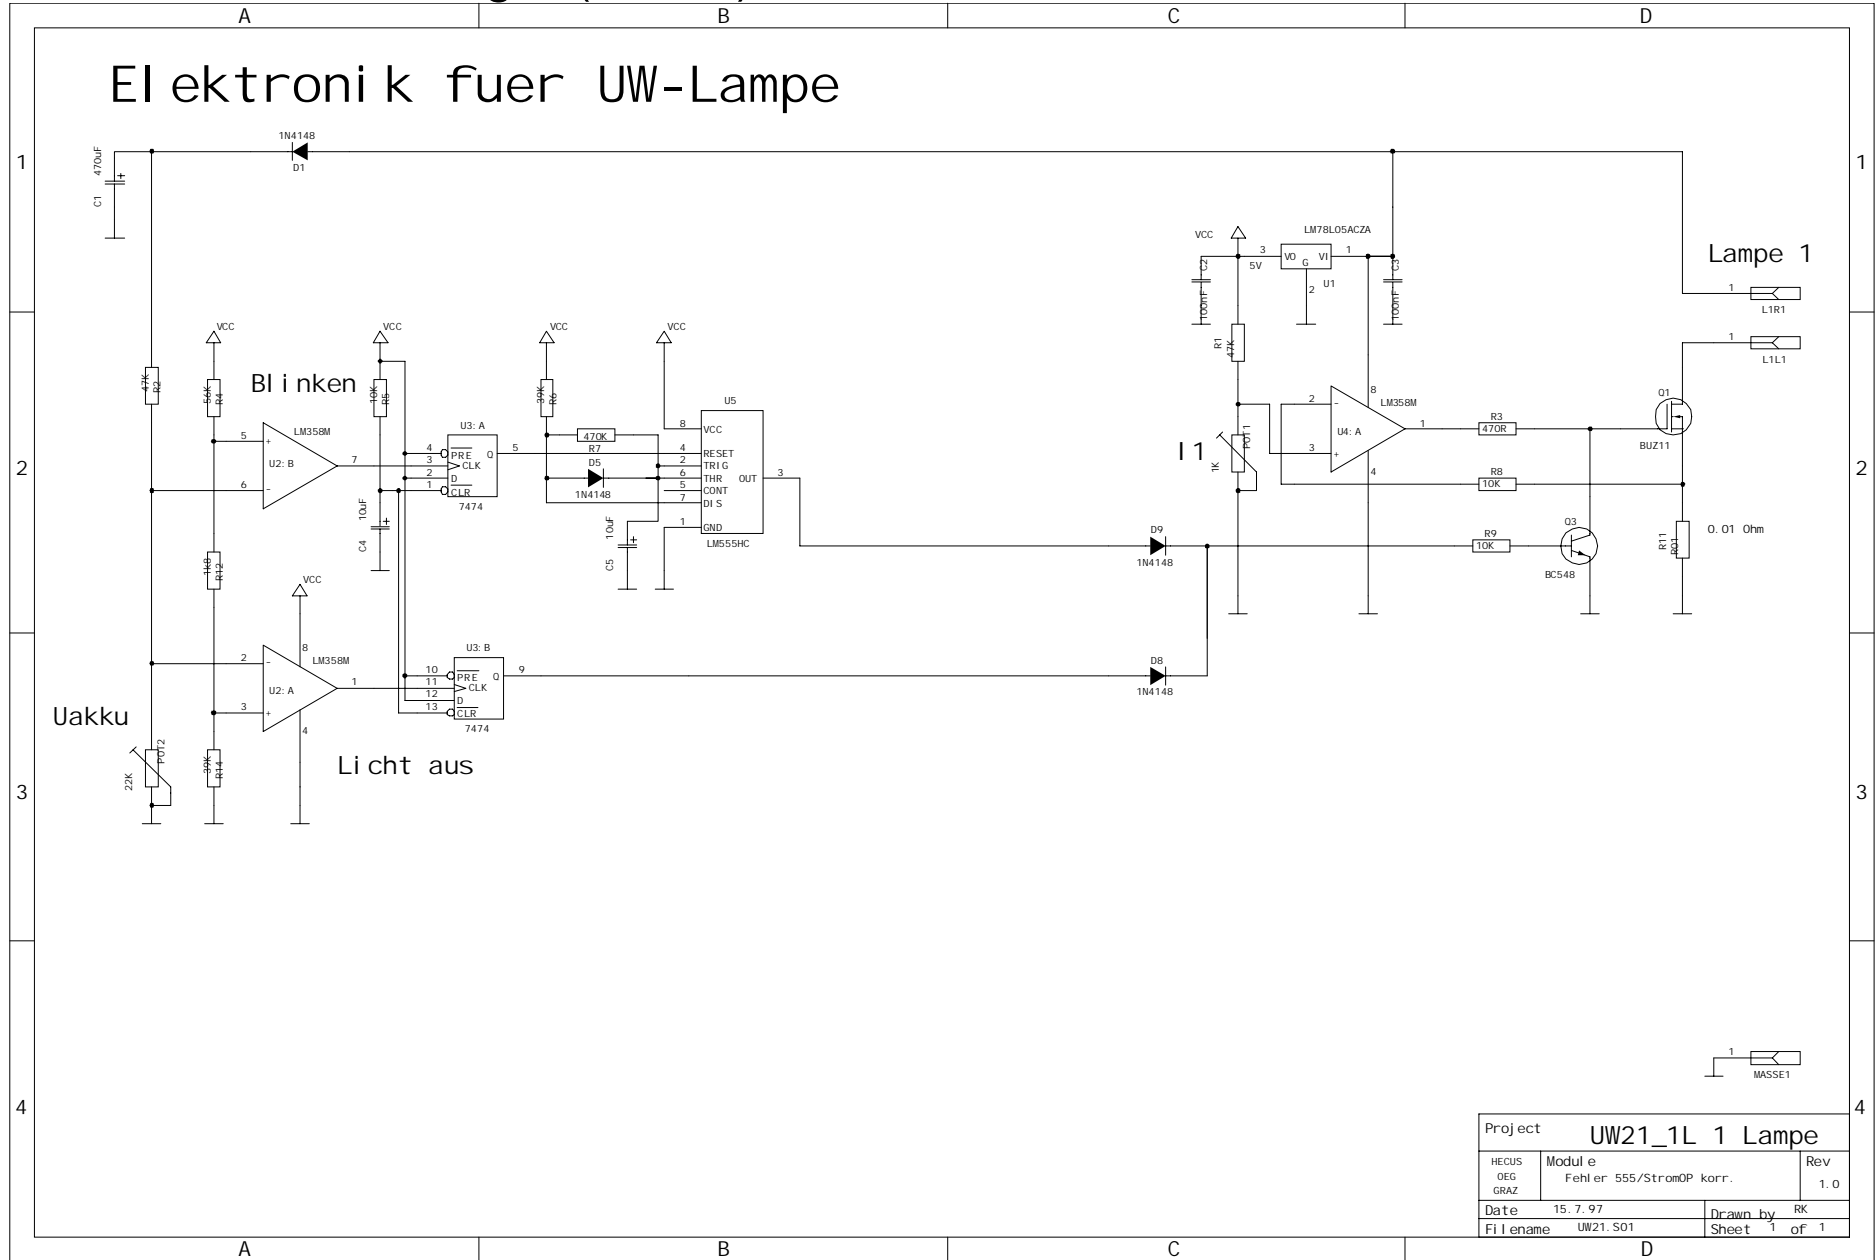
A B C D

Elektronik fuer UW-Lampe

1 1

1N4148
D1
470uF
C1

VCC
LM78L05ACZA
3 VO G VI 1
5V 2 U1
C2 100nF
C3 100nF

Lampe 1
1 L1R1
1 L1L1

VCC VCC VCC VCC

R2 47K
R4 56K
Blinken
R5 10K
R6 39K
U5

5 LM358M
U2: B 7
6

U3: A
4 PRE
3 CLK
2 D
1 CLR
Q 5
7474

470K
R7
D5
1N4148

8 VCC
4 RESET
2 TRIG
6 THR
5 CONT
7 DIS
1 GND
OUT 3
LM555HC

10uF C4
10uF C5

R1 47K
I1
POT1 1K

2 - U4: A
3 +
8 LM358M
4
1 R3 470R
Q1 BUZ11
R8 10K

D9 1N4148
R9 10K
Q3 BC548
R11 R01 0.01 Ohm

2 2

R12 1k8

VCC
2 - 8 LM358M
U2: A 1
3 + 4

U3: B
10 PRE Q 9
11 CLK
12 D
13 CLR
7474

D8 1N4148

Uakku
POT2 22K
R14 39K
Licht aus

3 3

1 MASSE1

4 4

Project UW21_1L 1 Lampe
HECUS OEG GRAZ Module Fehler 555/StromOP korr. Rev 1.0
Date 15.7.97 Drawn by RK
Filename UW21.S01 Sheet 1 of 1

A B C D